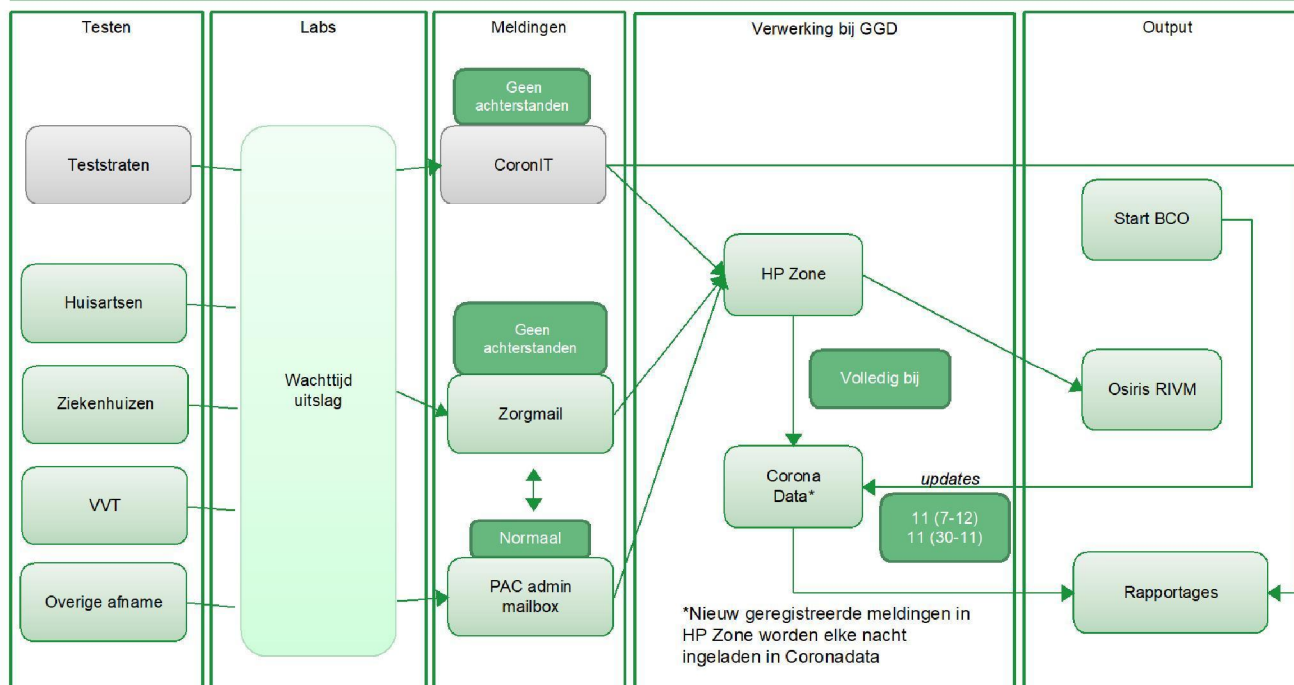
Testen

Labs

Meldingen

Verwerking bij GGD

Output

Geen achterstanden

Teststraten

CoronIT

Start BCO

HP Zone

Huisartsen

Geen achterstanden

Wachttijd uitslag

Volledig bij

Ziekenhuizen

Zorgmail

Osiris RIVM

Corona Data*

updates

VVT

11 (7-12)
11 (30-11)

Normaal

Overige afname

PAC admin mailbox

Rapportages

*Nieuw geregistreerde meldingen in HP Zone worden elke nacht ingeladen in Coronadata